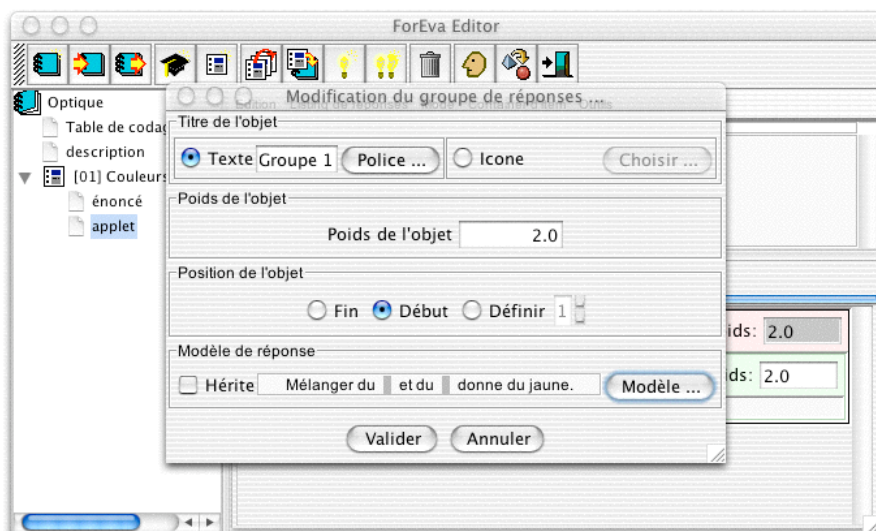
ForEva Editor

Optique
Table de codag
description
[01] Couleurs
énoncé
applet

Modification du groupe de réponses ...

Titre de l'objet
Texte Groupe 1 Police ...
Icone
Choisir ...

Poids de l'objet
Poids de l'objet 2.0

Position de l'objet
Fin Début Définir 1

Modèle de réponse
Hérite Mélanger du et du donne du jaune. Modèle ...

Valider Annuler

ids: 2.0
ids: 2.0